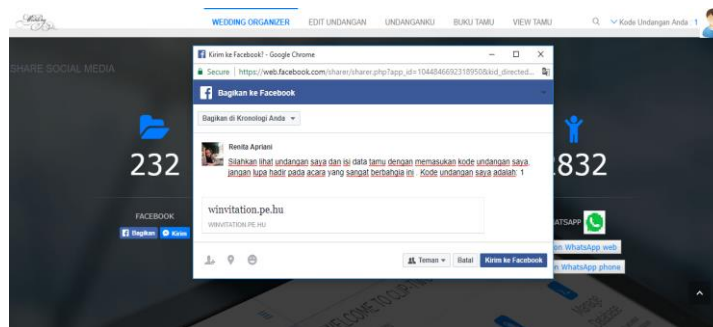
Wedding

WEDDING ORGANIZER EDIT UNDANGAN UNDANGANKU BUKU TAMU VIEW TAMU

Kode Undangan Anda 1

SHARE SOCIAL MEDIA

232

832

FACEBOOK

Bagikan Kirim

ATSAPP

n WhatsApp web

n WhatsApp phone

Kirim ke Facebook? - Google Chrome

Secure | https://web.facebook.com/sharer/sharer.php?app_id=1044846692318950&kid_directed...

Bagikan ke Facebook

Bagikan di Kronologi Anda

Renita Apriani

Silahkan lihat undangan saya dan isi data tamu dengan memasukan kode undangan saya, jangan lupa hadir pada acara yang sangat berbahgia ini . Kode undangan saya adalah: 1

winvitation.pe.hu

WINVITATION.PE.HU

Teman Batal Kirim ke Facebook